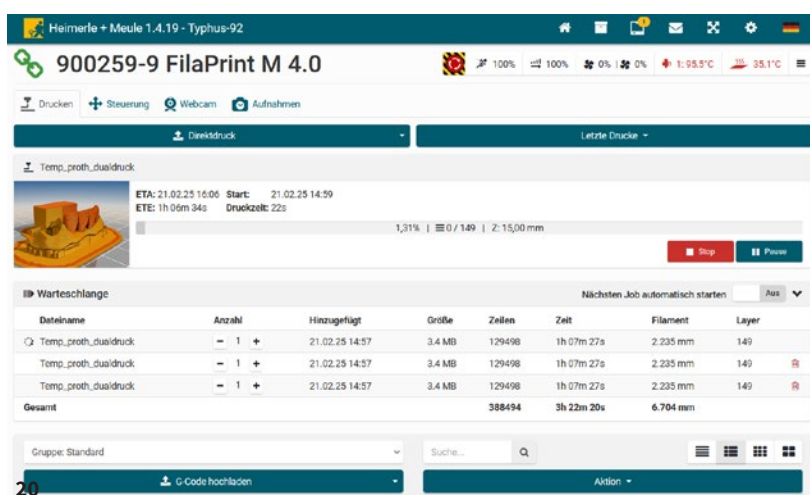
Heimerle + Meule 1.4.19 - Typhus-92

900259-9 FilaPrint M 4.0

100% 100% 0% | 0% 1: 95.5°C 35.1°C

Drucken Steuerung Webcam Aufnahmen

Direktdruck

Letzte Drucke

Temp_proth_dualdruck

ETA: 21.02.25 16:06 Start: 21.02.25 14:59
ETE: 1h 06m 34s Druckzeit: 22s

1,31% | ☰0 / 149 | Z: 15,00 mm

Stop

Pause

Warteschlange

Nächsten Job automatisch starten Aus

| Dateiname | Anzahl | Hinzugefügt | Größe | Zeilen | Zeit | Filament | Layer |
|---|---|---|---|---|---|---|---|
| Temp_proth_dualdruck | − 1 + | 21.02.25 14:57 | 3.4 MB | 129498 | 1h 07m 27s | 2.235 mm | 149 |
| Temp_proth_dualdruck | − 1 + | 21.02.25 14:57 | 3.4 MB | 129498 | 1h 07m 27s | 2.235 mm | 149 |
| Temp_proth_dualdruck | − 1 + | 21.02.25 14:57 | 3.4 MB | 129498 | 1h 07m 27s | 2.235 mm | 149 |
| Gesamt | | | | 388494 | 3h 22m 20s | 6.704 mm | |

Gruppe: Standard

Suche...

20

G-Code hochladen

Aktion